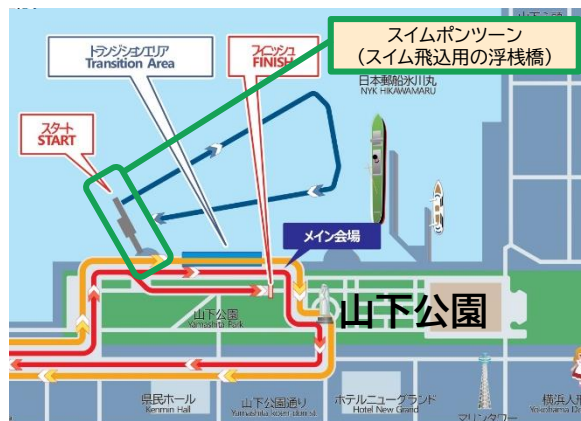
スイムポンツーン
(スイム飛込用の浮桟橋)

トランジションエリア
Transition Area

フィニッシュ
FINISH

スタート
START

日本郵船氷川丸
NYK HIKAWAMARU

メイン会場

山下公園
Yamashita Park

山下公園

県民ホール
Kenmin Hall

山下公園通り
Yamashita koen dori

ホテルニューグランド
Hotel New Grand

マリンタワー

横浜人形
Yokohama Do